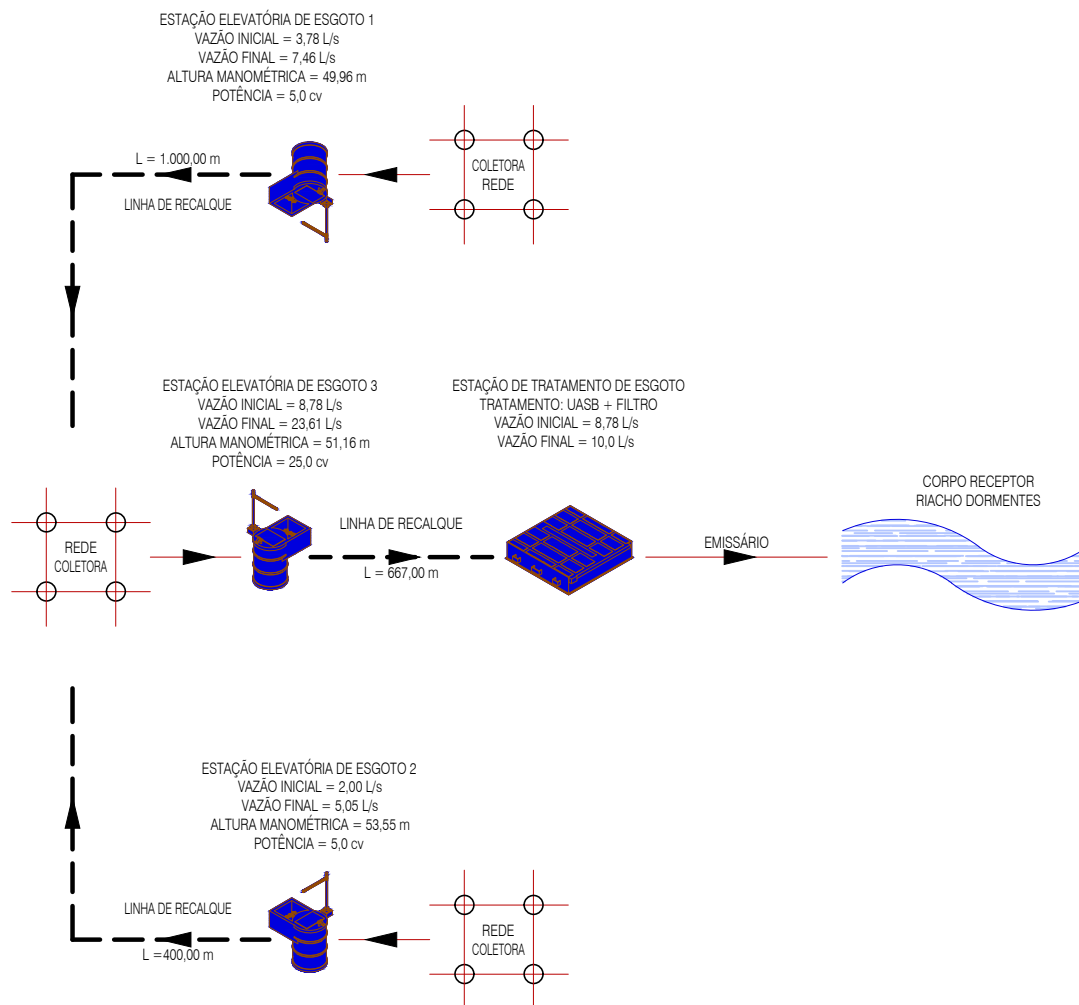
ESTAÇÃO ELEVATÓRIA DE ESGOTO 1
VAZÃO INICIAL = 3,78 L/s
VAZÃO FINAL = 7,46 L/s
ALTURA MANOMÉTRICA = 49,96 m
POTÊNCIA = 5,0 cv

L = 1.000,00 m

LINHA DE RECALQUE

COLETORA
REDE

ESTAÇÃO ELEVATÓRIA DE ESGOTO 3
VAZÃO INICIAL = 8,78 L/s
VAZÃO FINAL = 23,61 L/s
ALTURA MANOMÉTRICA = 51,16 m
POTÊNCIA = 25,0 cv

ESTAÇÃO DE TRATAMENTO DE ESGOTO
TRATAMENTO: UASB + FILTRO
VAZÃO INICIAL = 8,78 L/s
VAZÃO FINAL = 10,0 L/s

CORPO RECEPTOR
RIACHO DORMENTES

REDE
COLETORA

LINHA DE RECALQUE

L = 667,00 m

EMISSÁRIO

ESTAÇÃO ELEVATÓRIA DE ESGOTO 2
VAZÃO INICIAL = 2,00 L/s
VAZÃO FINAL = 5,05 L/s
ALTURA MANOMÉTRICA = 53,55 m
POTÊNCIA = 5,0 cv

LINHA DE RECALQUE

L =400,00 m

REDE
COLETORA